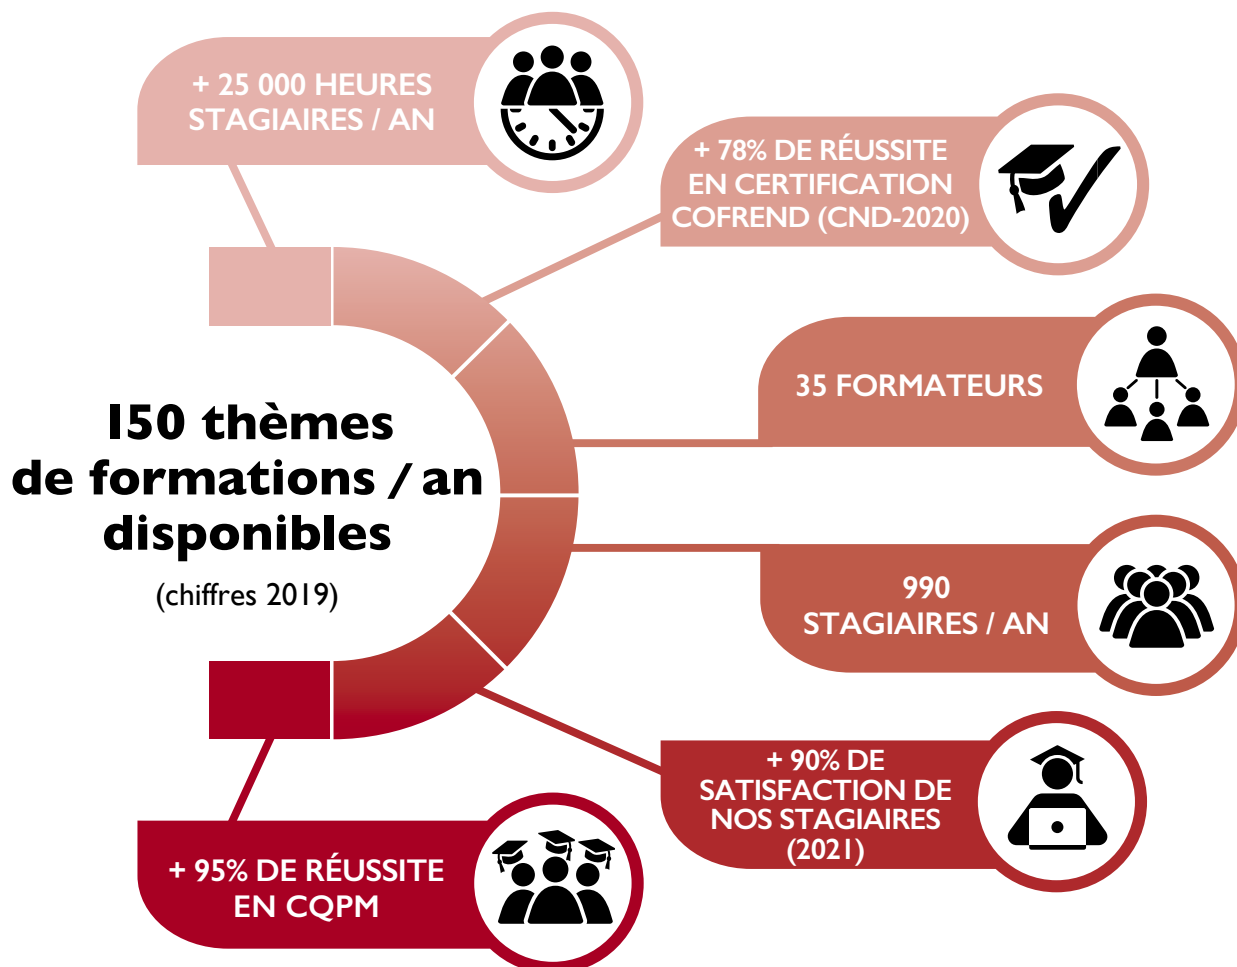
+ 25 000 HEURES STAGIAIRES / AN

+ 78% DE RÉUSSITE EN CERTIFICATION COFREND (CND-2020)

150 thèmes de formations / an disponibles

(chiffres 2019)

35 FORMATEURS

990 STAGIAIRES / AN

+ 90% DE SATISFACTION DE NOS STAGIAIRES (2021)

+ 95% DE RÉUSSITE EN CQPM